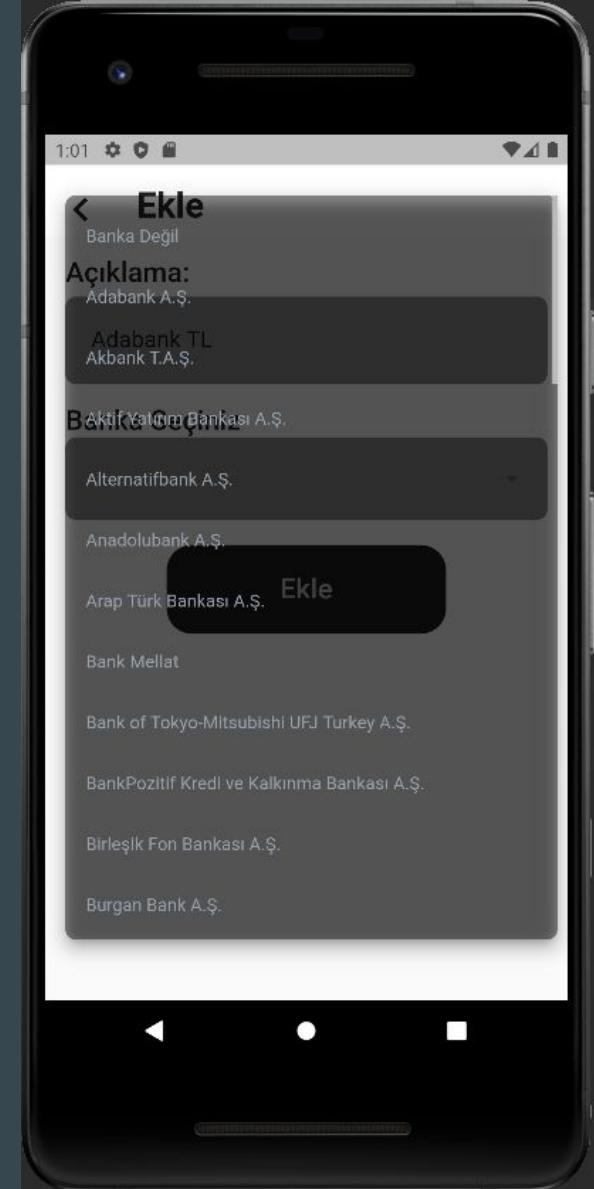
1:01

Ekle

Banka Değil

Açıklama:

Adabank A.Ş.

Adabank TL

Akbank T.A.Ş.

Banka Seçiniz

Aktif Yatırım Bankası A.Ş.

Alternatifbank A.Ş.

Anadolubank A.Ş.

Ekle

Arap Türk Bankası A.Ş.

Bank Mellat

Bank of Tokyo-Mitsubishi UFJ Turkey A.Ş.

BankPozitif Kredi ve Kalkınma Bankası A.Ş.

Birleşik Fon Bankası A.Ş.

Burgan Bank A.Ş.